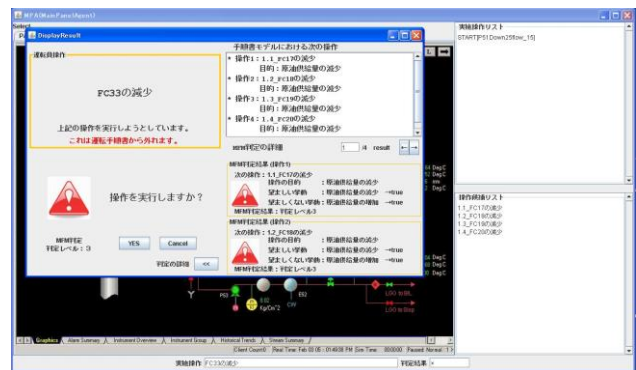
MFAS(Main Panel Mapper)

DisplayResult

運転員操作

FC33の減少

上記の操作を実行しようとしています。
これは運転手順書から外れます。

操作を実行しますか？

MFM判定
判定レベル：3

YES
Cancel

判定の詳細 <<

手順書モデルにおける次の操作
• 操作1：1_1_FC17の減少
目的：原油供給量の減少
• 操作2：1_2_FC18の減少
目的：原油供給量の減少
• 操作3：1_3_FC19の減少
目的：原油供給量の減少
• 操作4：1_4_FC20の減少
目的：原油供給量の減少

MFM判定の詳細 1 /4 result

MFM判定結果（操作1）
次の操作：1_1_FC17の減少
操作の目的 ：原油供給量の減少
望ましい挙動 ：原油供給量の減少 →true
望ましくない挙動 ：原油供給量の増加 →true
MFM判定結果：判定レベル3

MFM判定結果（操作2）
次の操作：1_2_FC18の減少
操作の目的 ：原油供給量の減少
望ましい挙動 ：原油供給量の減少 →true
望ましくない挙動 ：原油供給量の増加 →true
MFM判定結果：判定レベル3

実施操作リスト
START[P51Down25flow_15]

操作候補リスト
1_1_FC17の減少
1_2_FC18の減少
1_3_FC19の減少
1_4_FC20の減少

Graphics | Alarm Summary | Instrument Overview | Instrument Group | Historical Trends | Stream Summary

実施操作 FC33の減少
判定結果